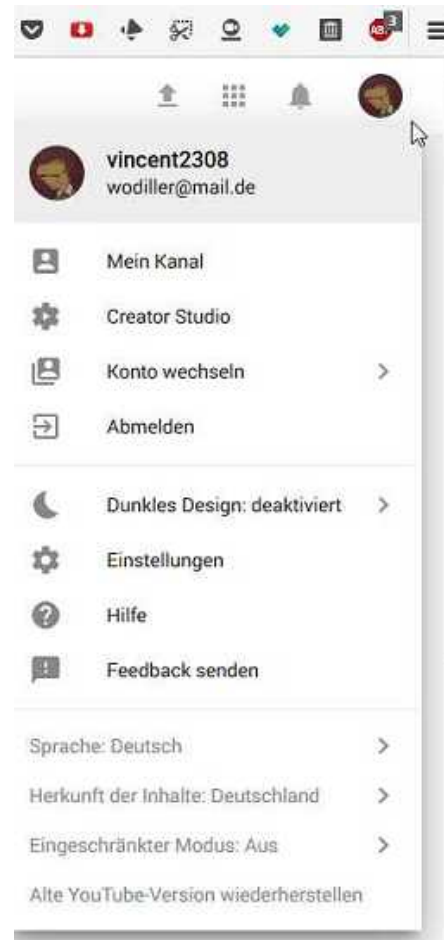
ABP 3

vincent2308
wodiller@mail.de

Mein Kanal

Creator Studio

Konto wechseln

Abmelden

Dunkles Design: deaktiviert

Einstellungen

Hilfe

Feedback senden

Sprache: Deutsch

Herkunft der Inhalte: Deutschland

Eingeschränkter Modus: Aus

Alte YouTube-Version wiederherstellen